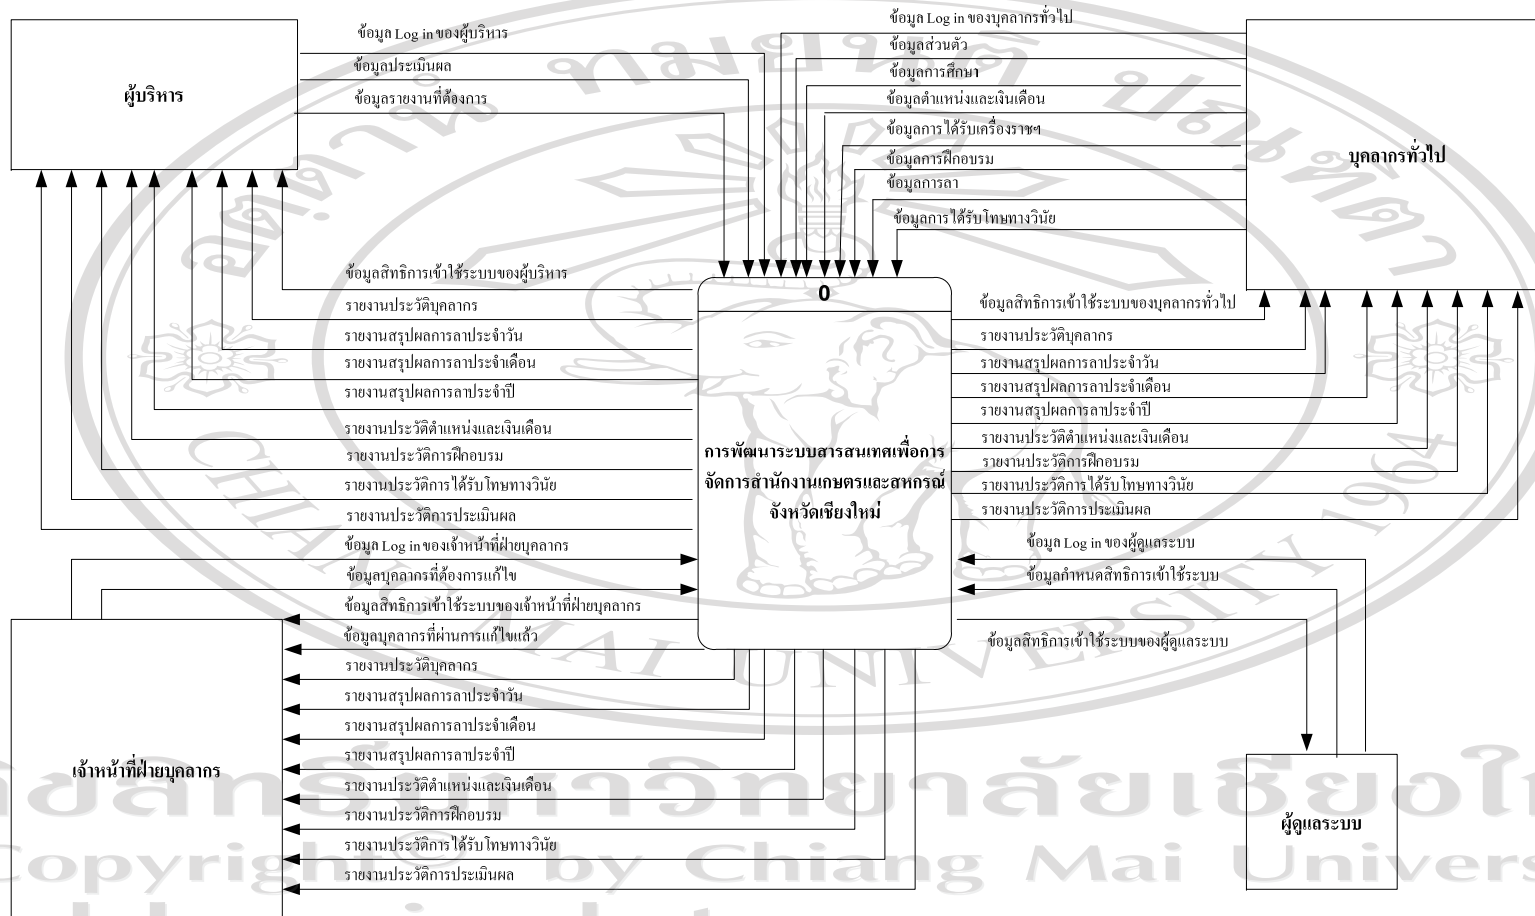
ผู้บริหาร

ข้อมูล Log in ของผู้บริหาร
ข้อมูลประเมินผล
ข้อมูลรายงานที่ต้องการ

ข้อมูล Log in ของบุคลากรทั่วไป
ข้อมูลส่วนตัว
ข้อมูลการศึกษา
ข้อมูลตำแหน่งและเงินเดือน
ข้อมูลการได้รับเครื่องราชฯ
ข้อมูลการฝึกอบรม
ข้อมูลการลา
ข้อมูลการได้รับโทษทางวินัย

บุคลากรทั่วไป

ข้อมูลสิทธิการเข้าใช้ระบบของผู้บริหาร
รายงานประวัติบุคลากร
รายงานสรุปผลการลาประจำวัน
รายงานสรุปผลการลาประจำเดือน
รายงานสรุปผลการลาประจำปี
รายงานประวัติตำแหน่งและเงินเดือน
รายงานประวัติการฝึกอบรม
รายงานประวัติการได้รับโทษทางวินัย
รายงานประวัติการประเมินผล

0

การพัฒนาระบบสารสนเทศเพื่อการจัดการสำนักงานเกษตรและสหกรณ์จังหวัดเชียงใหม่

ข้อมูลสิทธิการเข้าใช้ระบบของบุคลากรทั่วไป
รายงานประวัติบุคลากร
รายงานสรุปผลการลาประจำวัน
รายงานสรุปผลการลาประจำเดือน
รายงานสรุปผลการลาประจำปี
รายงานประวัติตำแหน่งและเงินเดือน
รายงานประวัติการฝึกอบรม
รายงานประวัติการได้รับโทษทางวินัย
รายงานประวัติการประเมินผล

ข้อมูล Log in ของเจ้าหน้าที่ฝ่ายบุคลากร
ข้อมูลบุคลากรที่ต้องการแก้ไข
ข้อมูลสิทธิการเข้าใช้ระบบของเจ้าหน้าที่ฝ่ายบุคลากร
ข้อมูลบุคลากรที่ผ่านการแก้ไขแล้ว
รายงานประวัติบุคลากร
รายงานสรุปผลการลาประจำวัน
รายงานสรุปผลการลาประจำเดือน
รายงานสรุปผลการลาประจำปี
รายงานประวัติตำแหน่งและเงินเดือน
รายงานประวัติการฝึกอบรม
รายงานประวัติการได้รับโทษทางวินัย
รายงานประวัติการประเมินผล

เจ้าหน้าที่ฝ่ายบุคลากร

ข้อมูล Log in ของผู้ดูแลระบบ
ข้อมูลกำหนดสิทธิการเข้าใช้ระบบ
ข้อมูลสิทธิการเข้าใช้ระบบของผู้ดูแลระบบ

ผู้ดูแลระบบ

ลิขสิทธิ์มหาวิทยาลัยเชียงใหม่
Copyright by Chiang Mai University